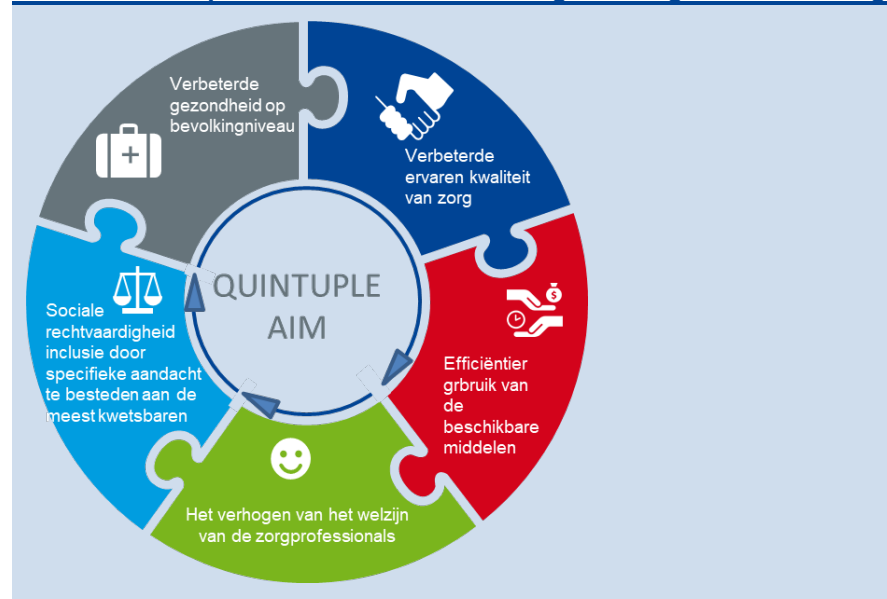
Verbeterde gezondheid op bevolkingniveau

Verbeterde ervaren kwaliteit van zorg

Efficiëntier grbruik van de beschikbare middelen

Het verhogen van het welzijn van de zorgprofessionals

Sociale rechtvaardigheid inclusie door specifieke aandacht te besteden aan de meest kwetsbaren

QUINTUPLE AIM